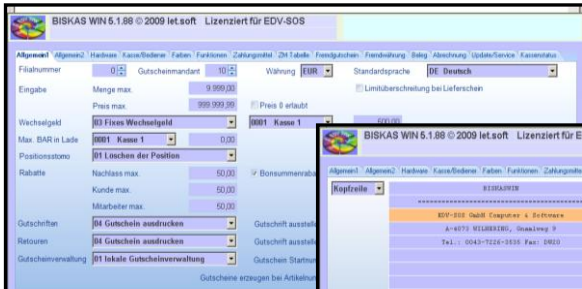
BISKAS WIN 5.1.88 © 2009 let.soft Lizenziert für EDV-SOS

Allgemein1 | Allgemein2 | Hardware | Kasse/Bediener | Farben | Funktionen | Zahlungsmittel | ZM Tabelle | Fremdgutschein | Fremdwährung | Beleg | Abrechnung | Update/Service | Kassenstatus

Filialnummer 0 Gutscheinmandant 10 Währung EUR Standardsprache DE Deutsch

Eingabe Menge max. 9.999,00 Limitüberschreitung bei Lieferschein

Preis max. 999.999,00 Preis 0 erlaubt

Wechselgeld 03 Fixes Wechselgeld 0001 Kasse 1 500,00

Max. BAR in Lade 0001 Kasse 1 0,00

Positionsstorno 01 Löschen der Position

Rabatte Nachlass max. 50,00 Bonsummenrab

Kunde max. 50,00

Mitarbeiter max. 50,00

Gutschriften 04 Gutschein ausdrucken Gutschrift ausstell

Retouren 04 Gutschein ausdrucken Gutschrift ausstell

Gutscheinverwaltung 01 lokale Gutscheinverwaltung Gutschein Startnu

Gutscheine erzeugen bei Artikelnu

BISKAS WIN 5.1.88 © 2009 let.soft Lizenziert für E

Allgemein | Allgemein1 | Allgemein2 | Hardware | Kasse/Bediener | Farben | Funktionen | Zahlungsmittel

Kopfzeile

BISKASIN

EDV-SOS GmbH Computer & Software

A-4073 WILHERING, Gmaaleweg 9

Tel.: 0043-7226-3535 Fax: DW20